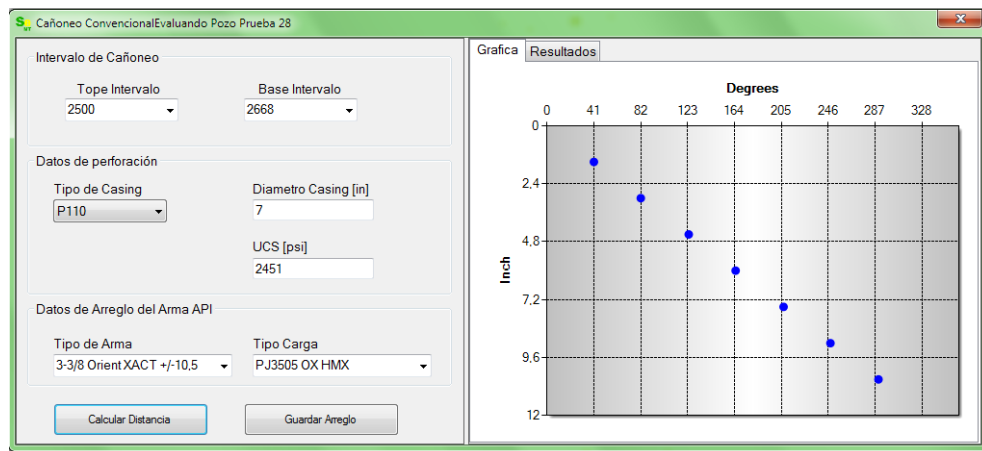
Cañoneo ConvencionalEvaluando Pozo Prueba 28

Intervalo de Cañoneo

Tope Intervalo
2500

Base Intervalo
2668

Datos de perforación

Tipo de Casing
P110

Diametro Casing [in]
7

UCS [psi]
2451

Datos de Arreglo del Arma API

Tipo de Arma
3-3/8 Orient XACT +/-10,5

Tipo Carga
PJ3505 OX HMX

Calcular Distancia

Guardar Arreglo

Grafica | Resultados

Degrees
0 41 82 123 164 205 246 287 328

Inch
0
2,4
4,8
7,2
9,6
12